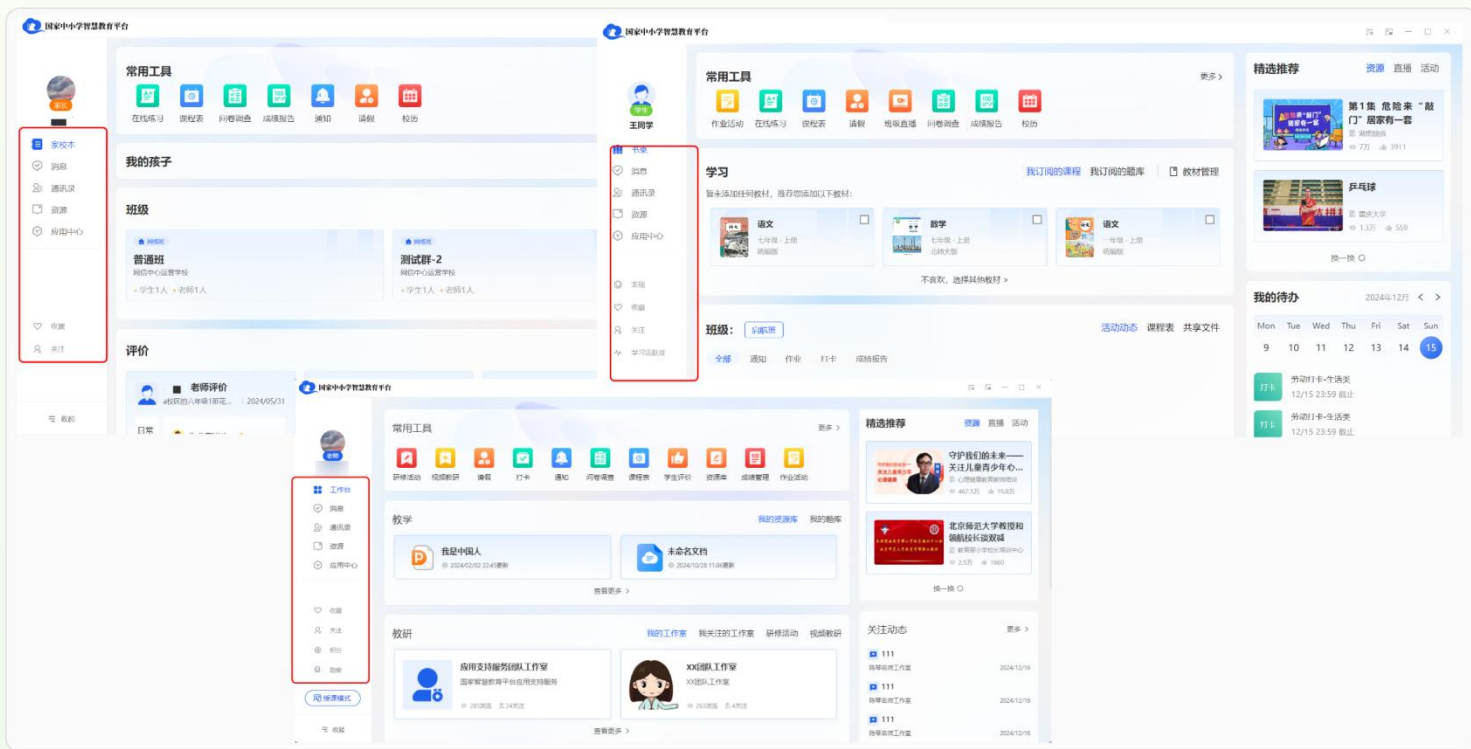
国家中小学智慧教育平台

家长

家校本
消息
通讯录
资源
应用中心

收藏
关注

收起

常用工具

在线练习 课程表 问卷调查 成绩报告 通知 请假 校历

我的孩子

班级

网络班
普通班
网信中心运营学校
学生1人 老师1人

网络班
测试群-2
网信中心运营学校
学生1人 老师1人

评价

老师评价
#校区的八年级1班花...
2024/05/31

日常

国家中小学智慧教育平台

学生
王同学

书桌
消息
通讯录
资源
应用中心

实践
收藏
关注
学习活动

常用工具

更多 >

作业活动 在线练习 课程表 请假 班级直播 问卷调查 成绩报告 校历

学习

我订阅的课程 我订阅的题库 教材管理

暂未添加任何教材，推荐您添加以下教材：

语文
七年级 · 上册
统编版

数学
七年级 · 上册
北师大版

语文
一年级 · 上册
统编版

不喜欢，选择其他教材 >

班级：

全部 通知 作业 打卡 成绩报告

活动动态 课程表 共享文件

精选推荐

资源 直播 活动

第1集 危险来“敲门”居家有一套
7万 3911

乒乓球
1.3万 559

换一换

我的待办

2024年12月

| Mon | Tue | Wed | Thu | Fri | Sat | Sun |
|---|---|---|---|---|---|---|
| 9 | 10 | 11 | 12 | 13 | 14 | 15 |

打卡
劳动打卡-生活类
12/15 23:59 截止

打卡
劳动打卡-生活类
12/15 23:59 截止

国家中小学智慧教育平台

老师

工作台
消息
通讯录
资源
应用中心

收藏
关注
积分
勋章

授课模式

收起

常用工具

更多 >

研修活动 视频教研 请假 打卡 通知 问卷调查 课程表 学生评价 资源库 成绩管理 作业活动

教学

我的资源库 我的题库

我是中国人
2024/02/02 22:45更新

未命名文档
2024/10/28 11:06更新

查看更多 >

教研

我的工作室 我关注的工作室 研修活动 视频教研

应用支持服务团队工作室
国家智慧教育平台应用支持服务
283浏览 24关注

XX团队工作室
XX团队工作室
263浏览 4关注

查看更多 >

精选推荐

资源 直播 活动

守护我们的未来——关注儿童青少年心...
467.5万 19.6万

北京师范大学教授和领航校长谈双减
2.5万 1960

换一换

关注动态

更多 >

111
陈琴名师工作室 2024/12/16

111
陈琴名师工作室 2024/12/16

111
陈琴名师工作室 2024/12/16